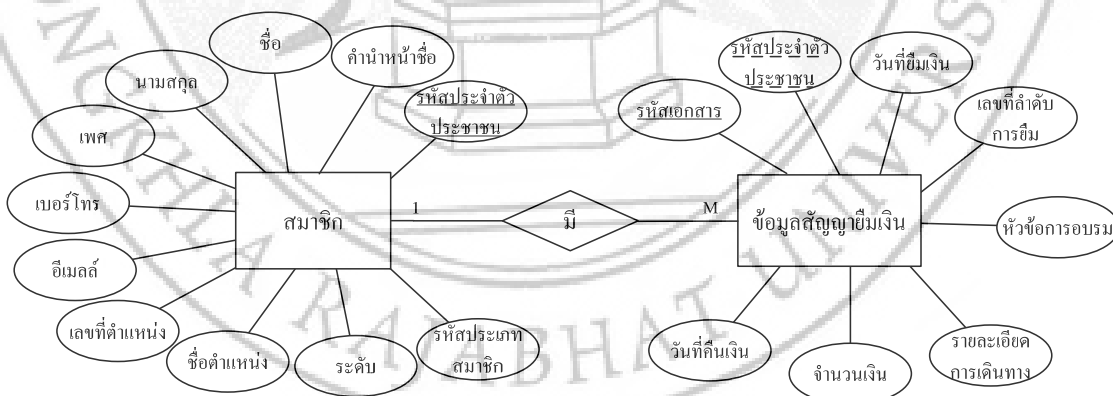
ชื่อ

คำนำหน้าชื่อ

นามสกุล

รหัสประจำตัวประชาชน

เพศ

เบอร์โทร

สมาชิก

อีเมลล์

เลขที่ตำแหน่ง

ชื่อตำแหน่ง

ระดับ

รหัสประเภทสมาชิก

1

มี

M

รหัสประจำตัวประชาชน

วันที่ยืมเงิน

รหัสเอกสาร

เลขที่ลำดับการยืม

ข้อมูลสัญญายืมเงิน

หัวข้อการอบรม

วันที่คืนเงิน

จำนวนเงิน

รายละเอียดการเดินทาง